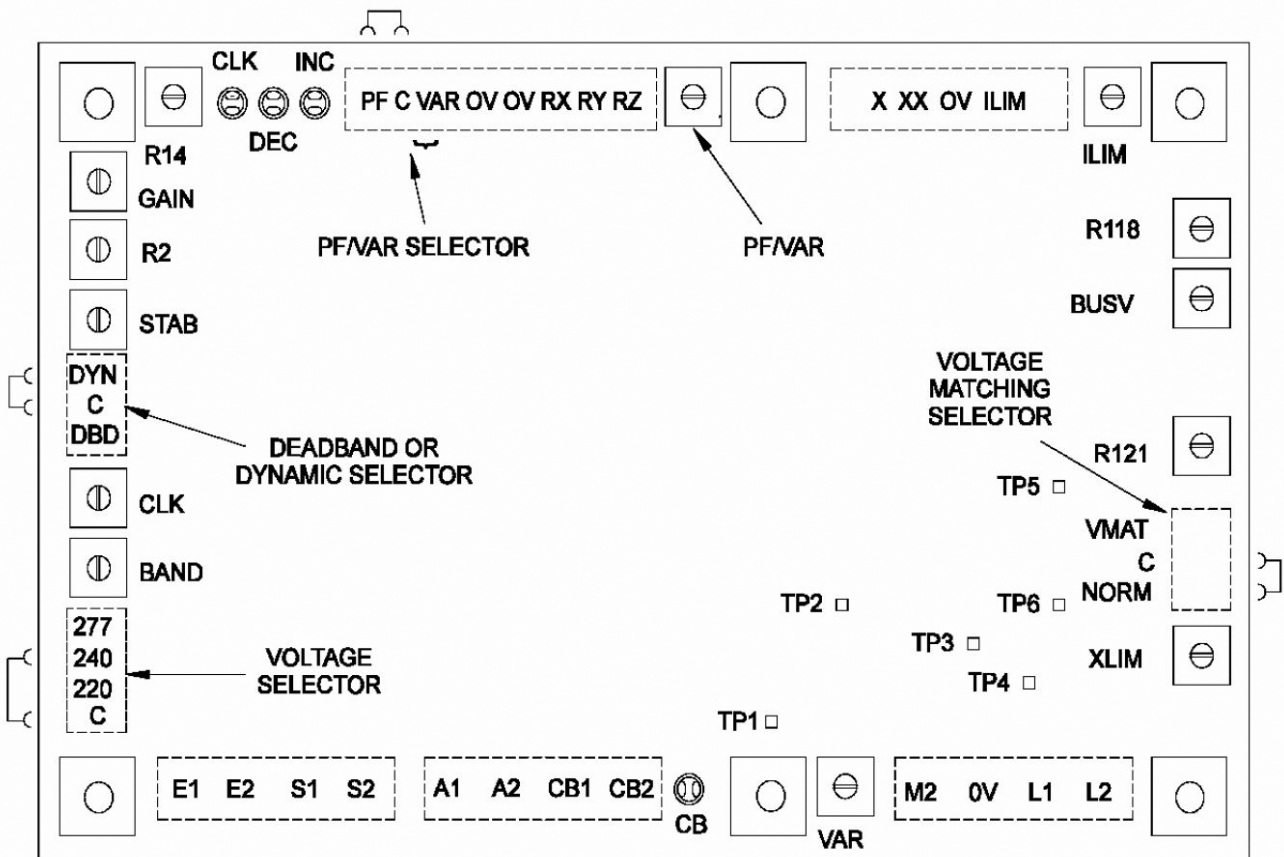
CLK INC

DEC

PF C VAR OV OV RX RY RZ

X XX OV ILIM

R14

ILIM

GAIN

PF/VAR SELECTOR

PF/VAR

R118

R2

BUSV

STAB

DYN
C
DBD

VOLTAGE MATCHING SELECTOR

DEADBAND OR DYNAMIC SELECTOR

R121

TP5

CLK

VMAT
C
NORM

BAND

TP2

TP6

277
240
220
C

VOLTAGE SELECTOR

TP3

XLIM

TP4

TP1

E1 E2 S1 S2

A1 A2 CB1 CB2

CB

VAR

M2 0V L1 L2